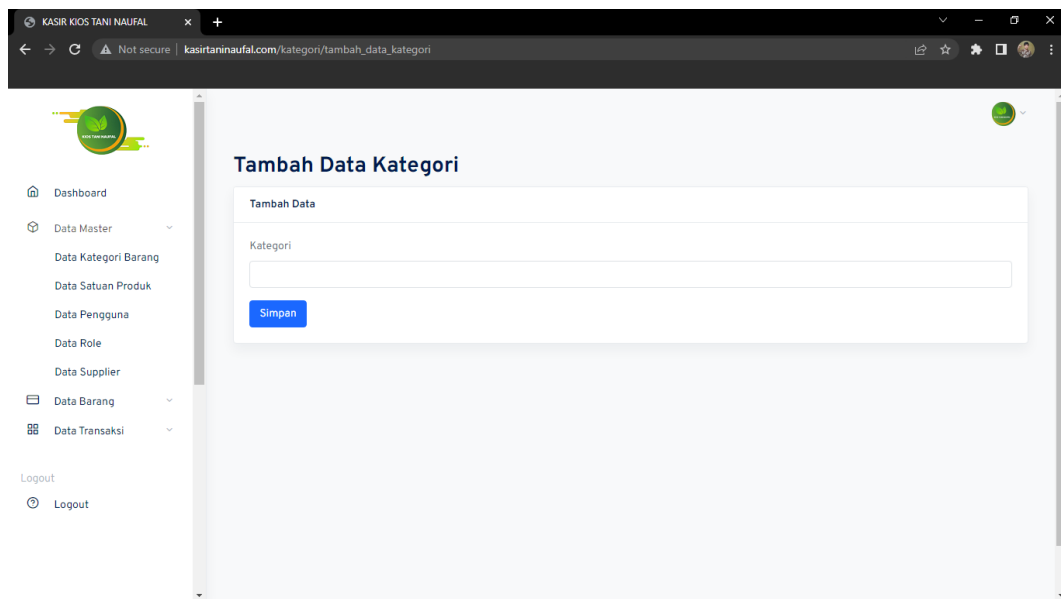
KASIR KIOS TANI NAUFAL

Not secure | kasirtaninaufal.com/kategori/tambah_data_kategori

KIOS TANI NAUFAL

Dashboard

Data Master

Data Kategori Barang

Data Satuan Produk

Data Pengguna

Data Role

Data Supplier

Data Barang

Data Transaksi

Logout

Logout

Tambah Data Kategori

Tambah Data

Kategori

Simpan